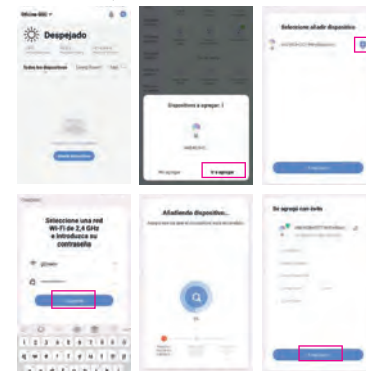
Despejado

Todos los dispositivos

Dispositivos a agregar: 1

No agregar

Ir a agregar

Seleccione añadir dispositivo

Seleccione una red Wi-Fi de 2,4 GHz e introduzca su contraseña

Añadiendo dispositivo...

Se agregó con éxito